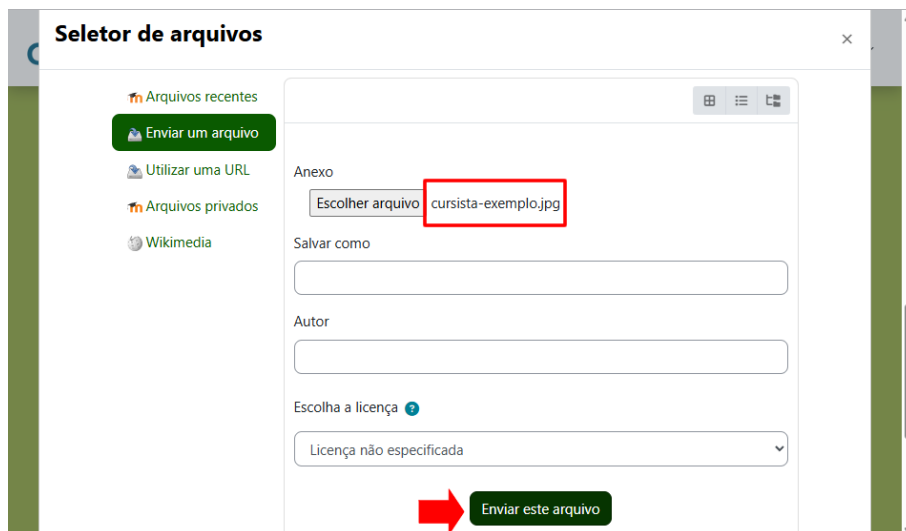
Seletor de arquivos

×

Arquivos recentes
Enviar um arquivo
Utilizar uma URL
Arquivos privados
Wikimedia

Anexo
Escolher arquivo cursista-exemplo.jpg

Salvar como

Autor

Escolha a licença

Licença não especificada

Enviar este arquivo